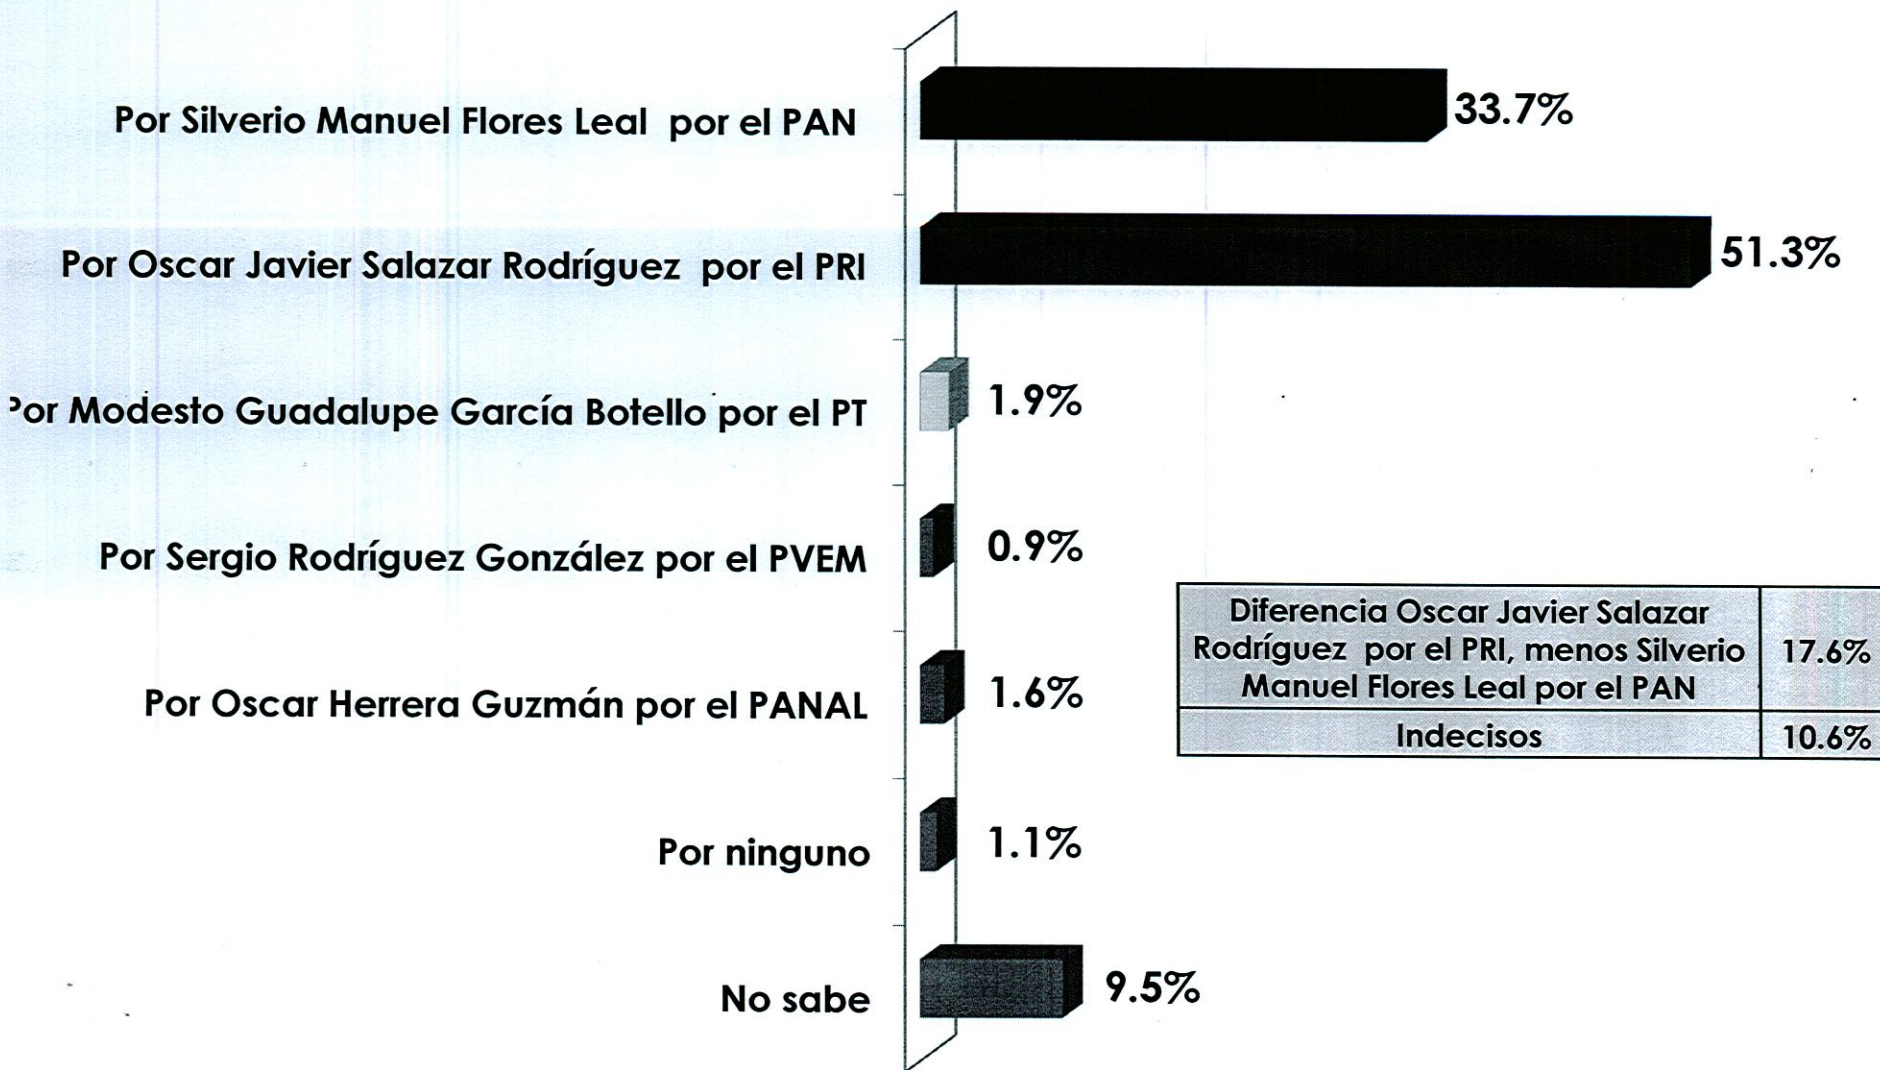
Por Silverio Manuel Flores Leal por el PAN
33.7%

Por Oscar Javier Salazar Rodríguez por el PRI
51.3%

Por Modesto Guadalupe García Botello por el PT
1.9%

Por Sergio Rodríguez González por el PVEM
0.9%

Por Oscar Herrera Guzmán por el PANAL
1.6%

Por ninguno
1.1%

No sabe
9.5%

| Diferencia Oscar Javier Salazar Rodríguez por el PRI, menos Silverio Manuel Flores Leal por el PAN | 17.6% |
|---|---|
| Indecisos | 10.6% |